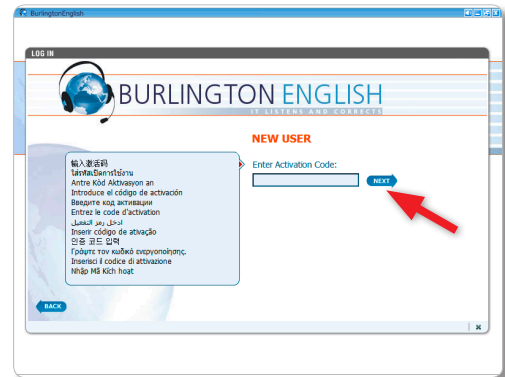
BurlingtonEnglish

LOG IN

BURLINGTON ENGLISH
IT LISTENS AND CORRECTS

NEW USER

输入激活码
ใส่รหัสเปิดการใช้งาน
Antre Kòd Aktivasyon an
Introduce el código de activación
Введите код активации
Entrez le code d'activation
ادخل رمز التفعيل
Inserir código de ativação
인증 코드 입력
Γράψτε τον κωδικό ενεργοποίησης
Inserisci il codice di attivazione
Nhập Mã Kích hoạt

Enter Activation Code:

NEXT

BACK